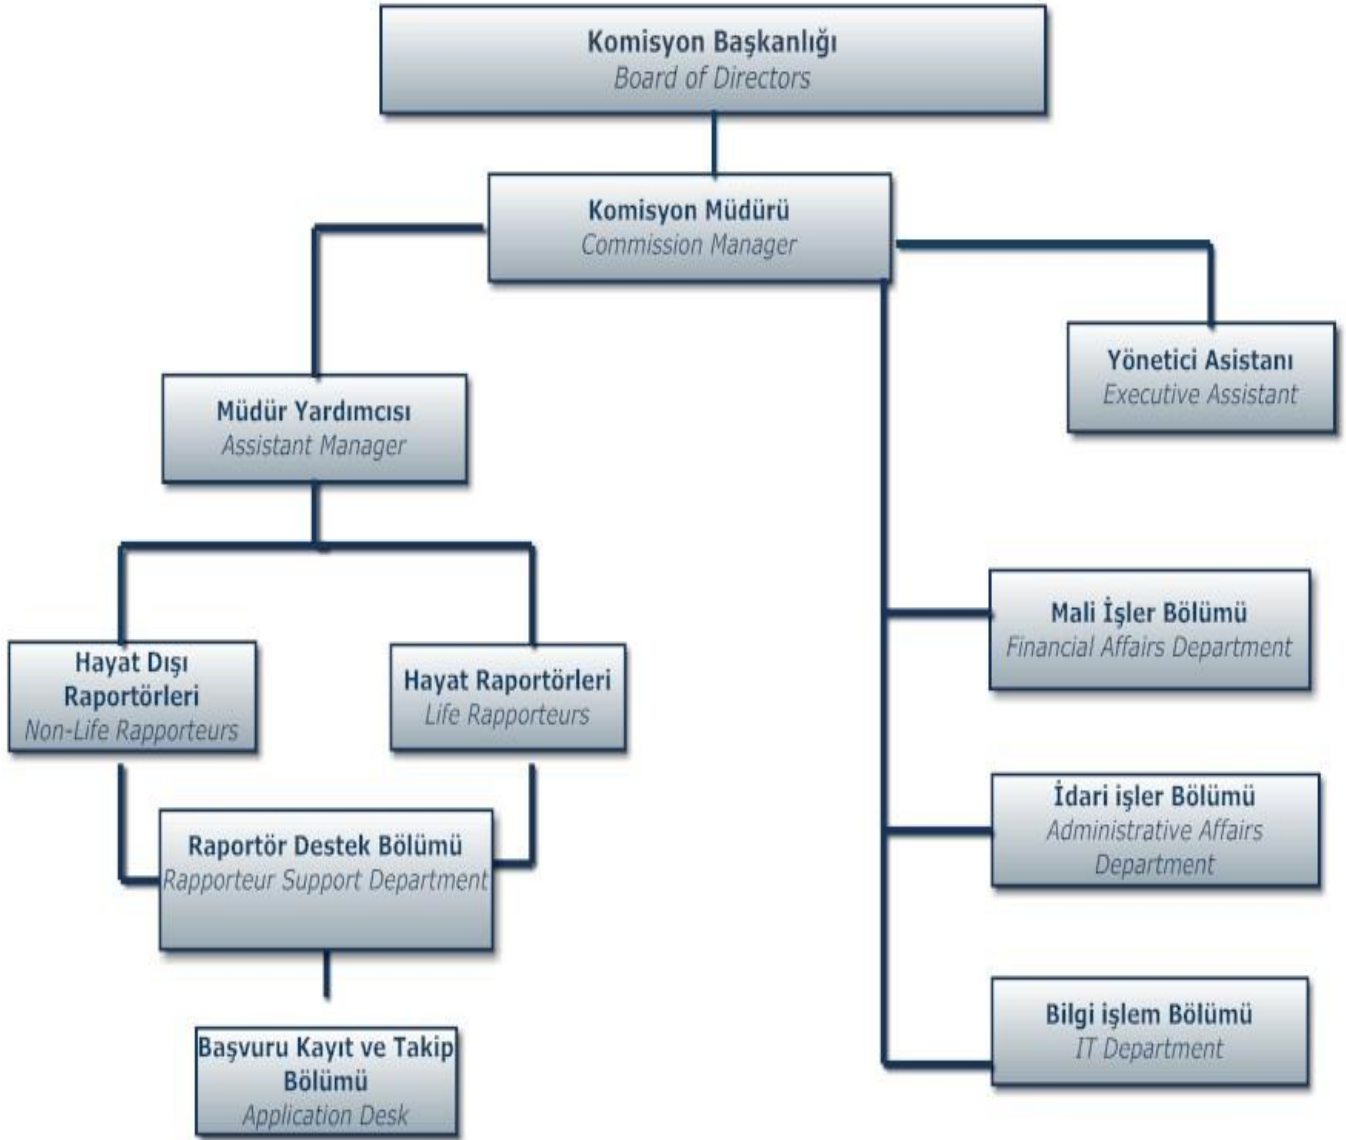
Komisyon Başkanlığı
Board of Directors

Komisyon Müdürü
Commission Manager

Yönetici Asistanı
Executive Assistant

Müdür Yardımcısı
Assistant Manager

Hayat Dışı Raportörleri
Non-Life Rapporteurs

Hayat Raportörleri
Life Rapporteurs

Raportör Destek Bölümü
Rapporteur Support Department

Başvuru Kayıt ve Takip Bölümü
Application Desk

Mali İşler Bölümü
Financial Affairs Department

İdari işler Bölümü
Administrative Affairs Department

Bilgi işlem Bölümü
IT Department